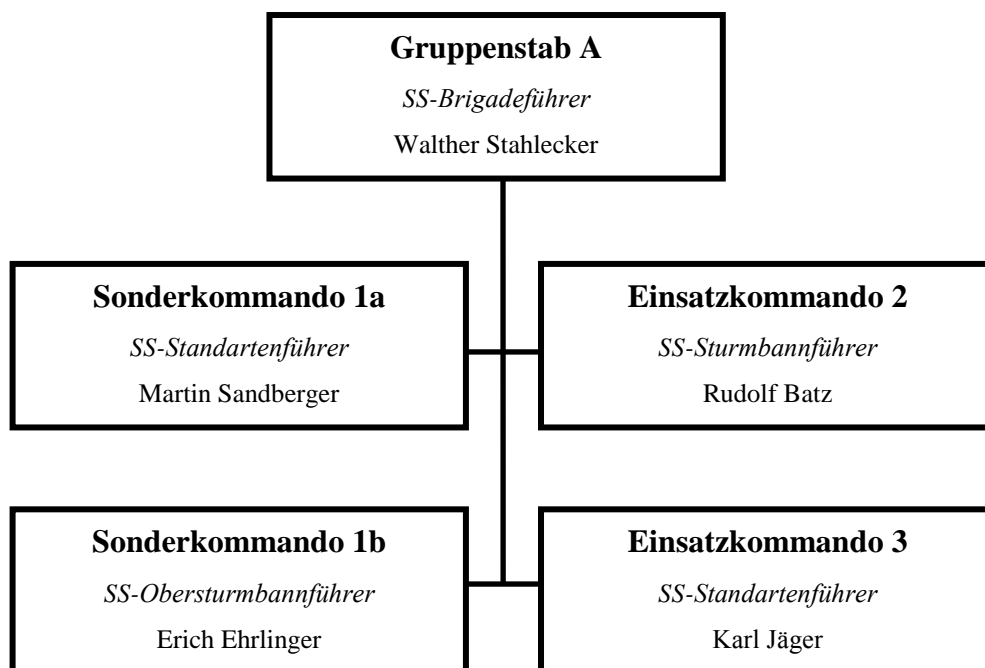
Gruppenstab A
SS-Brigadeführer
Walther Stahlecker

Sonderkommando 1a
SS-Standartenführer
Martin Sandberger

Einsatzkommando 2
SS-Sturmbannführer
Rudolf Batz

Sonderkommando 1b
SS-Obersturmbannführer
Erich Ehrlinger

Einsatzkommando 3
SS-Standartenführer
Karl Jäger